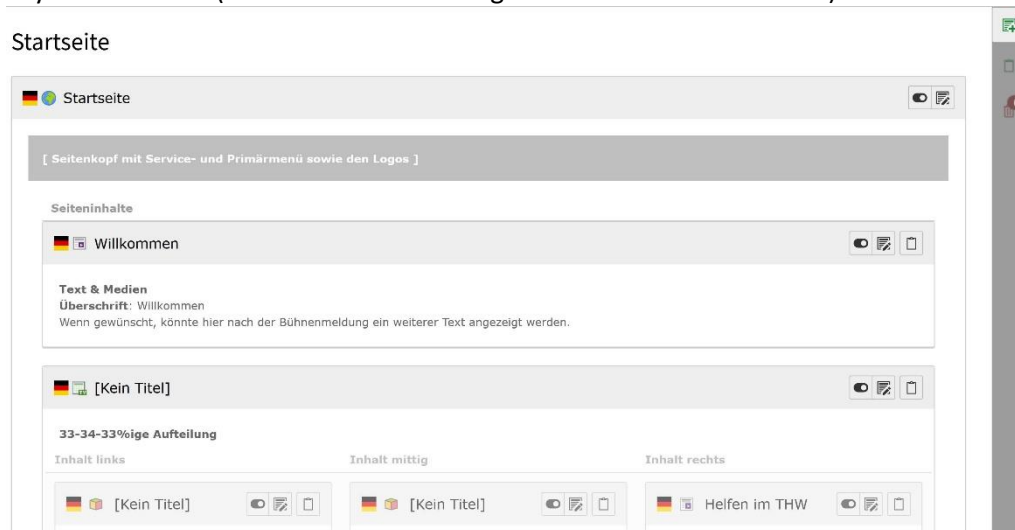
Startseite

Startseite

[ Seitenkopf mit Service- und Primärmenü sowie den Logos ]

Seiteninhalte

Willkommen

Text & Medien
Überschrift: Willkommen
Wenn gewünscht, könnte hier nach der Bühnenmeldung ein weiterer Text angezeigt werden.

[Kein Titel]

33-34-33%ige Aufteilung

Inhalt links

Inhalt mittig

Inhalt rechts

[Kein Titel]

[Kein Titel]

Helfen im THW